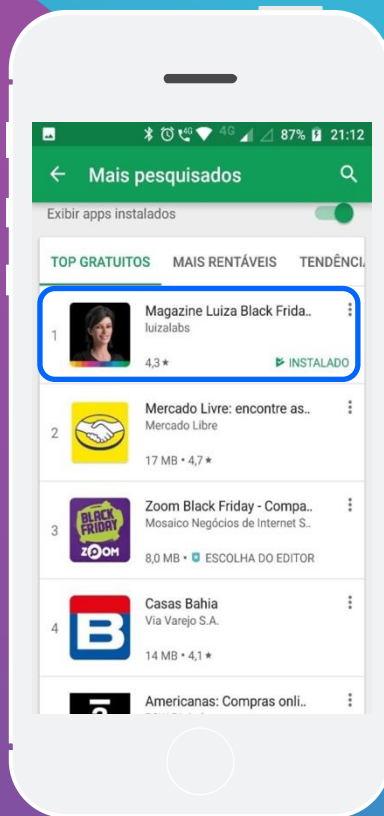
4G 4G 87% 21:12

Mais pesquisados

Exibir apps instalados

TOP GRATUITOS MAIS RENTÁVEIS TENDÊNCIA

1 Magazine Luiza Black Frida..
luizalabs
4,3 ★ INSTALADO

2 Mercado Livre: encontre as..
Mercado Libre
17 MB • 4,7 ★

3 Zoom Black Friday - Compa..
Mosaico Negócios de Internet S..
8,0 MB • ESCOLHA DO EDITOR

BLACK FRIDAY ZOOM

4 Casas Bahia
Via Varejo S.A.
14 MB • 4,1 ★

Americanas: Compras onli..
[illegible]